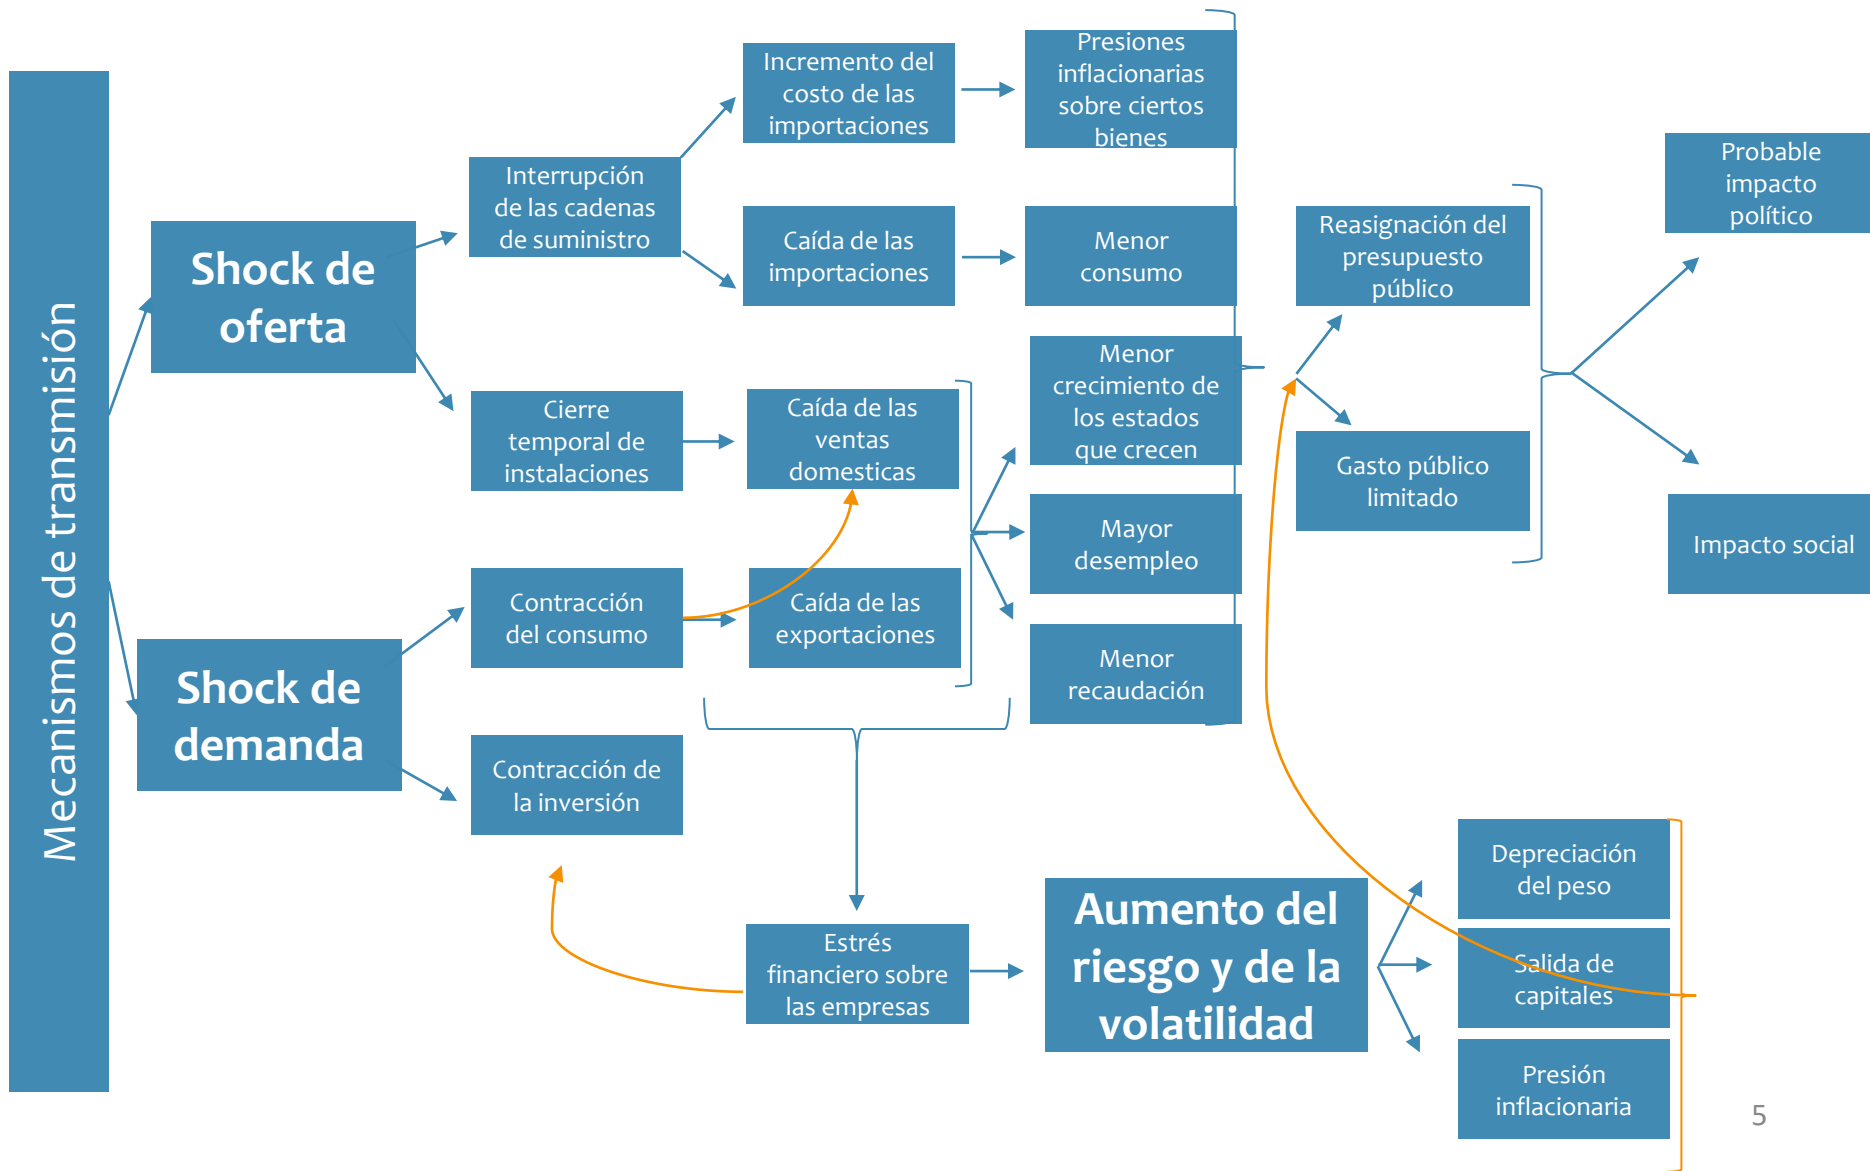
Mecanismos de transmisión

Shock de oferta

Shock de demanda

Interrupción de las cadenas de suministro

Incremento del costo de las importaciones

Presiones inflacionarias sobre ciertos bienes

Caída de las importaciones

Menor consumo

Cierre temporal de instalaciones

Caída de las ventas domesticas

Contracción del consumo

Caída de las exportaciones

Contracción de la inversión

Menor crecimiento de los estados que crecen

Mayor desempleo

Menor recaudación

Reasignación del presupuesto público

Gasto público limitado

Probable impacto político

Impacto social

Estrés financiero sobre las empresas

Aumento del riesgo y de la volatilidad

Depreciación del peso

Salida de capitales

Presión inflacionaria

5